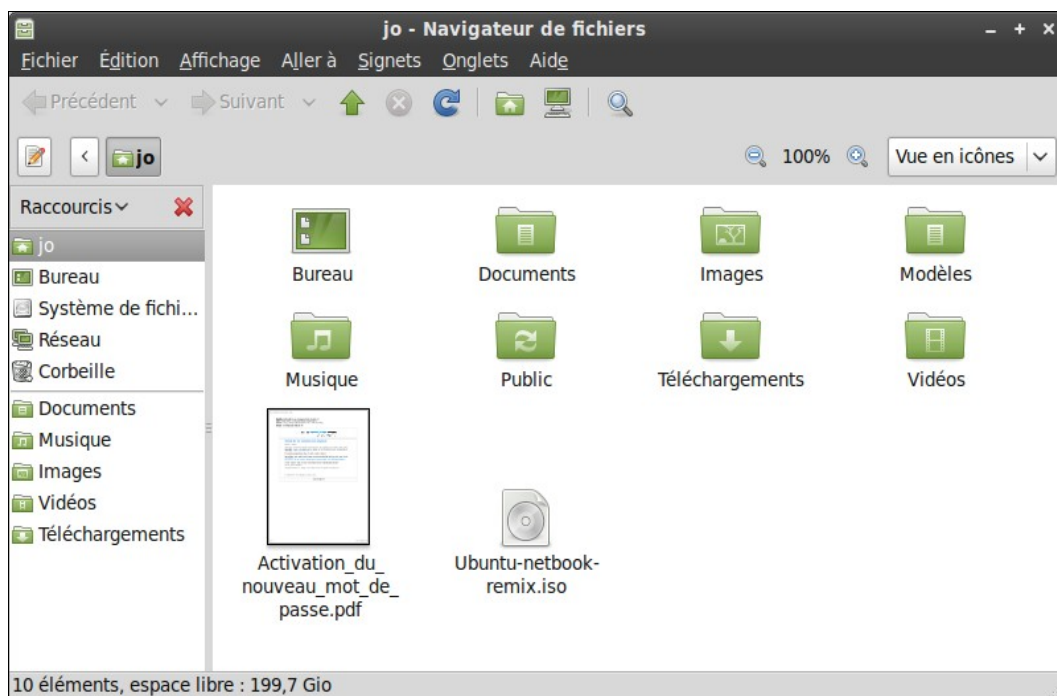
jo - Navigateur de fichiers

Fichier Édition Affichage Aller à Signets Onglets Aide

Précédent Suivant

jo

100% Vue en icônes

Raccourcis

jo
Bureau
Système de fichi...
Réseau
Corbeille
Documents
Musique
Images
Vidéos
Téléchargements

Bureau
Documents
Images
Modèles
Musique
Public
Téléchargements
Vidéos
Activation_du_nouveau_mot_de_passe.pdf
Ubuntu-netbook-remix.iso

10 éléments, espace libre : 199,7 Gio